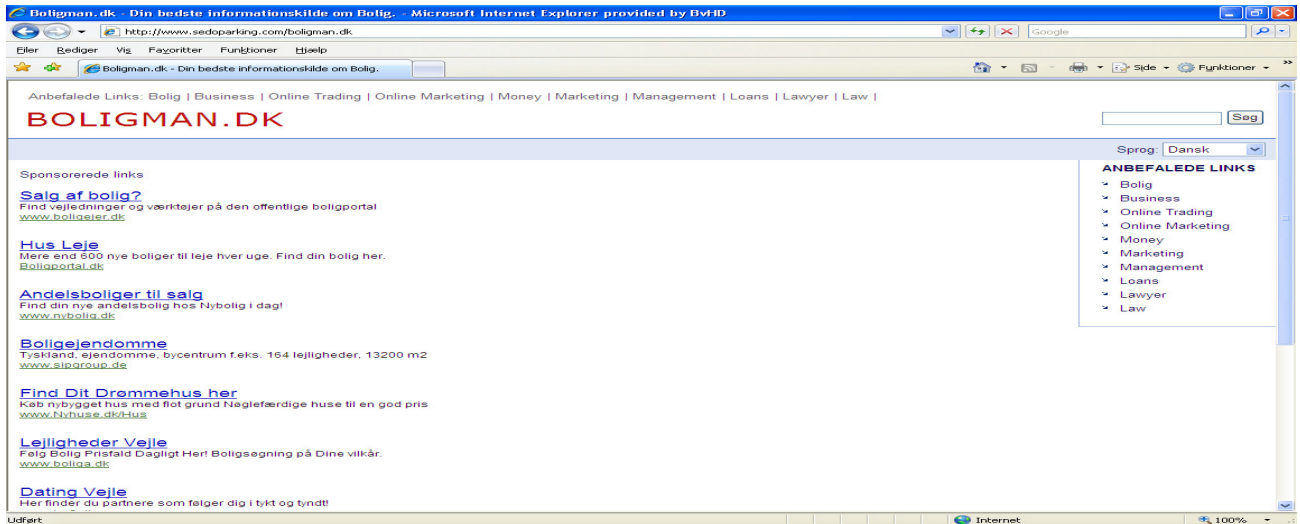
Boligman.dk - Din bedste informationskilde om Bolig. - Microsoft Internet Explorer provided by BvHD

http://www.sedoparking.com/boligman.dk

Google

Filer Rediger Vis Favoritter Funktioner Hjælp

Boligman.dk - Din bedste informationskilde om Bolig.

Side Funktioner

Anbefalede Links: Bolig | Business | Online Trading | Online Marketing | Money | Marketing | Management | Loans | Lawyer | Law |

BOLIGMAN.DK

Søg

Sprog: Dansk

Sponsorerede links

Salg af bolig?
Find vejledninger og værktøjer på den offentlige boligportal
www.boligejer.dk

Hus Leje
Mere end 600 nye boliger til leje hver uge. Find din bolig her.
Boligportal.dk

Andelsboliger til salg
Find din nye andelsbolig hos Nybolig i dag!
www.nybolig.dk

Boligejendomme
Tyskland, ejendomme, bycentrum f.eks. 164 lejligheder, 13200 m2
www.sipgroup.de

Find Dit Drømmehus her
Køb nybygget hus med flot grund Nøglefærdige huse til en god pris
www.Nyhuse.dk/Hus

Lejligheder Vejle
Følg Bolig Prisfald Dagligt Her! Boligsøgning på Dine vilkår.
www.boliga.dk

Dating Vejle
Her finder du partnere som følger dig i tykt og tyndt!

ANBEFALEDE LINKS
Bolig
Business
Online Trading
Online Marketing
Money
Marketing
Management
Loans
Lawyer
Law

Udført

Internet

100%